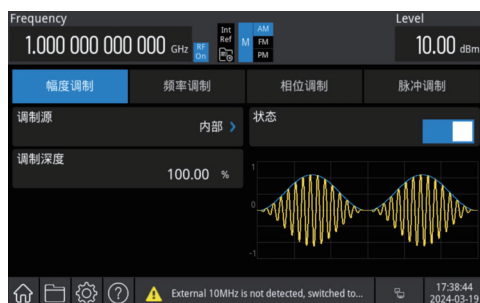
Frequency
1.000 000 000 000 GHz
RF On
Int Ref
M
AM
FM
PM
Level
10.00 dBm

幅度调制
频率调制
相位调制
脉冲调制

调制源
内部 ›
状态

调制深度
100.00 %

1
0
-1

External 10MHz is not detected, switched to...
17:38:44
2024-03-19